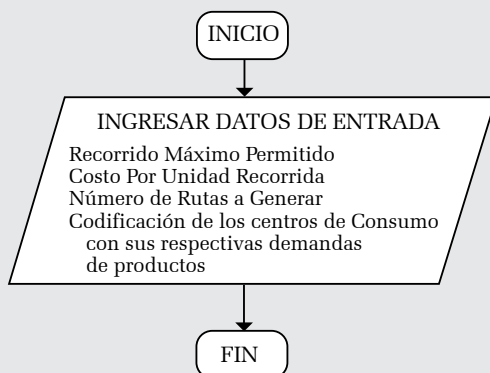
INICIO

INGRESAR DATOS DE ENTRADA

Recorrido Máximo Permitido
Costo Por Unidad Recorrida
Número de Rutas a Generar
Codificación de los centros de Consumo con sus respectivas demandas de productos

FIN